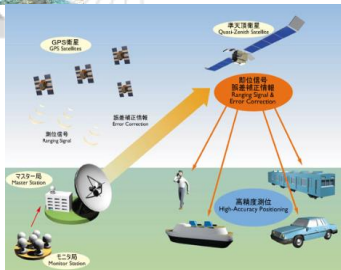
準天頂衛星
Quasi-Zenith Satellite

GPS衛星
GPS Satellites

測位信号
誤差補正情報
Ranging Signal &
Error Correction

測位信号
Ranging Signal

誤差補正情報
Error Correction

マスター局
Master Station

高精度測位
High-Accuracy Positioning

モニタ局
Monitor Station